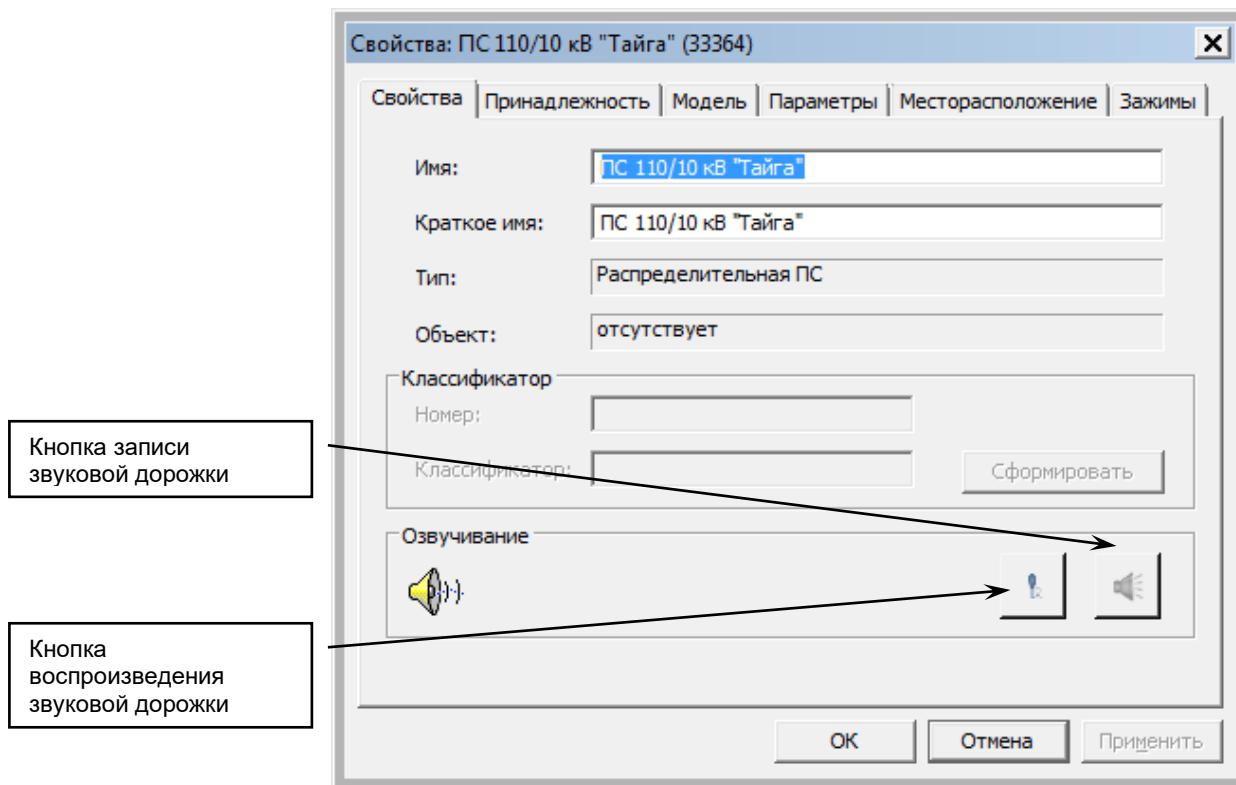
Свойства: ПС 110/10 кВ "Тайга" (33364)

Свойства | Принадлежность | Модель | Параметры | Месторасположение | Зажимы

Имя: ПС 110/10 кВ "Тайга"

Краткое имя: ПС 110/10 кВ "Тайга"

Тип: Распределительная ПС

Объект: отсутствует

Классификатор

Номер:

Классификатор:

Сформировать

Озвучивание

Кнопка записи звуковой дорожки

Кнопка воспроизведения звуковой дорожки

OK

Отмена

Применить